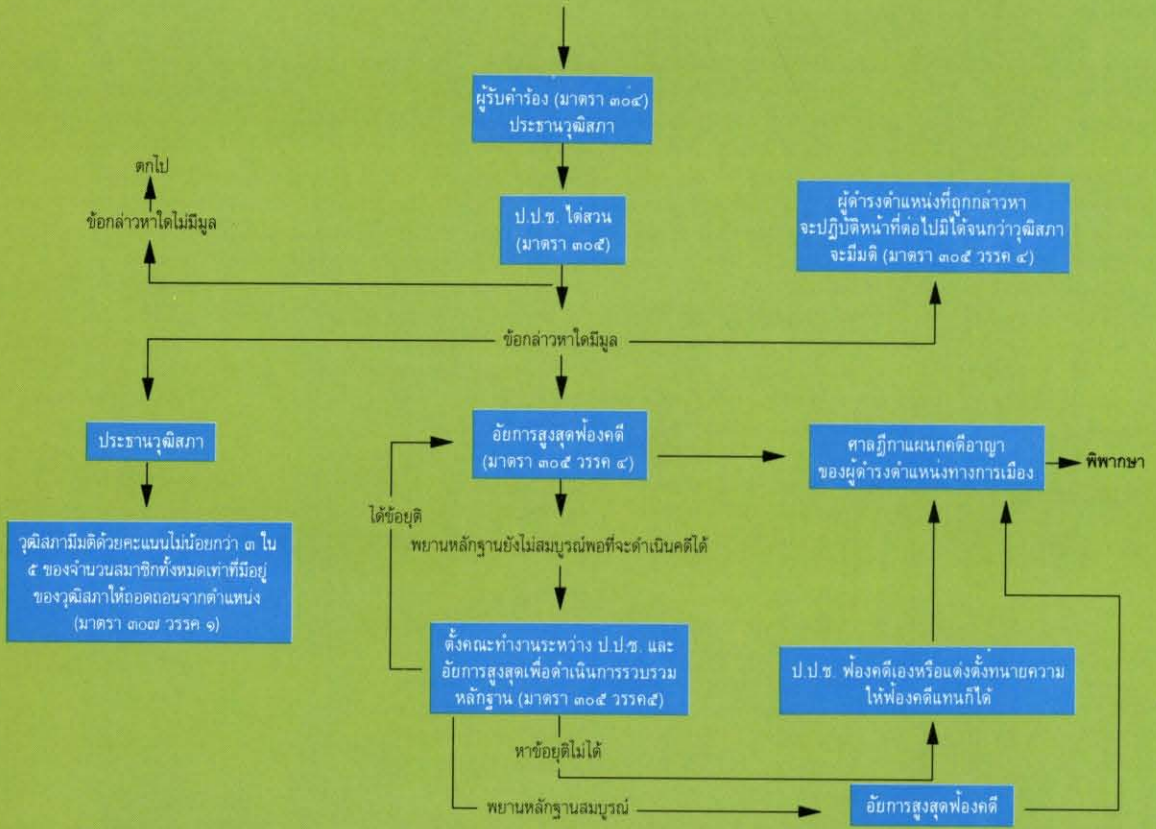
ผู้รับคำร้อง (มาตรา ๓๐๔) ประธานวุฒิสภา

ตกไป

ข้อกล่าวหาใดไม่มีมูล

ป.ป.ช. ไต่สวน (มาตรา ๓๐๕)

ผู้ดำรงตำแหน่งที่ถูกกล่าวหา จะปฏิบัติหน้าที่ต่อไปมิได้จนกว่าวุฒิสภาจะมีมติ (มาตรา ๓๐๕ วรรค ๔)

ข้อกล่าวหาใดมีมูล

ประธานวุฒิสภา

อัยการสูงสุดฟ้องคดี (มาตรา ๓๐๕ วรรค ๔)

ศาลฎีกาแผนกคดีอาญาของผู้ดำรงตำแหน่งทางการเมือง

พิพากษา

ได้ข้อยุติ

วุฒิสภามีมติด้วยคะแนนไม่น้อยกว่า ๓ ใน ๕ ของจำนวนสมาชิกทั้งหมดเท่าที่มีอยู่ของวุฒิสภาให้ถอดถอนจากตำแหน่ง (มาตรา ๓๐๗ วรรค ๑)

พยานหลักฐานยังไม่สมบูรณ์พอที่จะดำเนินคดีได้

ตั้งคณะทำงานระหว่าง ป.ป.ช. และอัยการสูงสุดเพื่อดำเนินการรวบรวมหลักฐาน (มาตรา ๓๐๕ วรรค๕)

ป.ป.ช. ฟ้องคดีเองหรือแต่งตั้งทนายความให้ฟ้องคดีแทนก็ได้

หาข้อยุติไม่ได้

พยานหลักฐานสมบูรณ์

อัยการสูงสุดฟ้องคดี